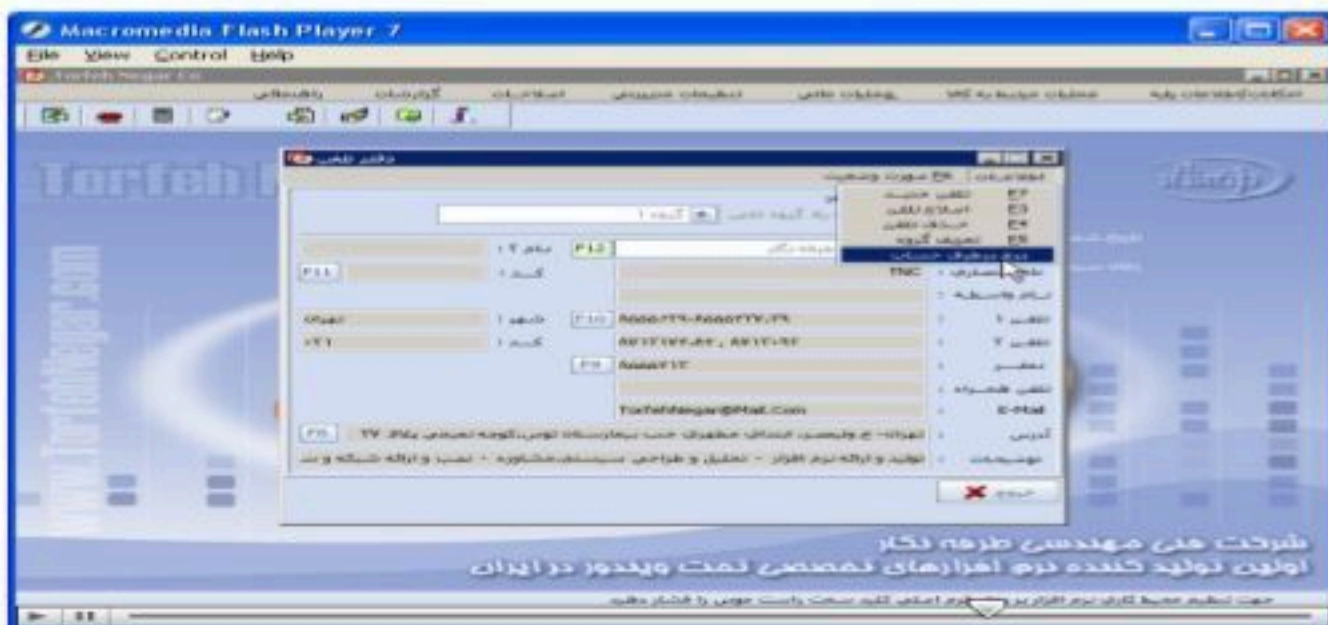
Macromedia Flash Player 7

File View Control Help

Tarfeh Negar

F12

TNC

F11

F10

F9

F8

E-Mail

TarfehNegar@Mail.Com

F2
F3
F4
F5

Tarfeh

شرکت فنی مهندسی طرفه نگار
اولین تولید کننده نرم افزارهای تخصصی تحت ویندوز در ایران